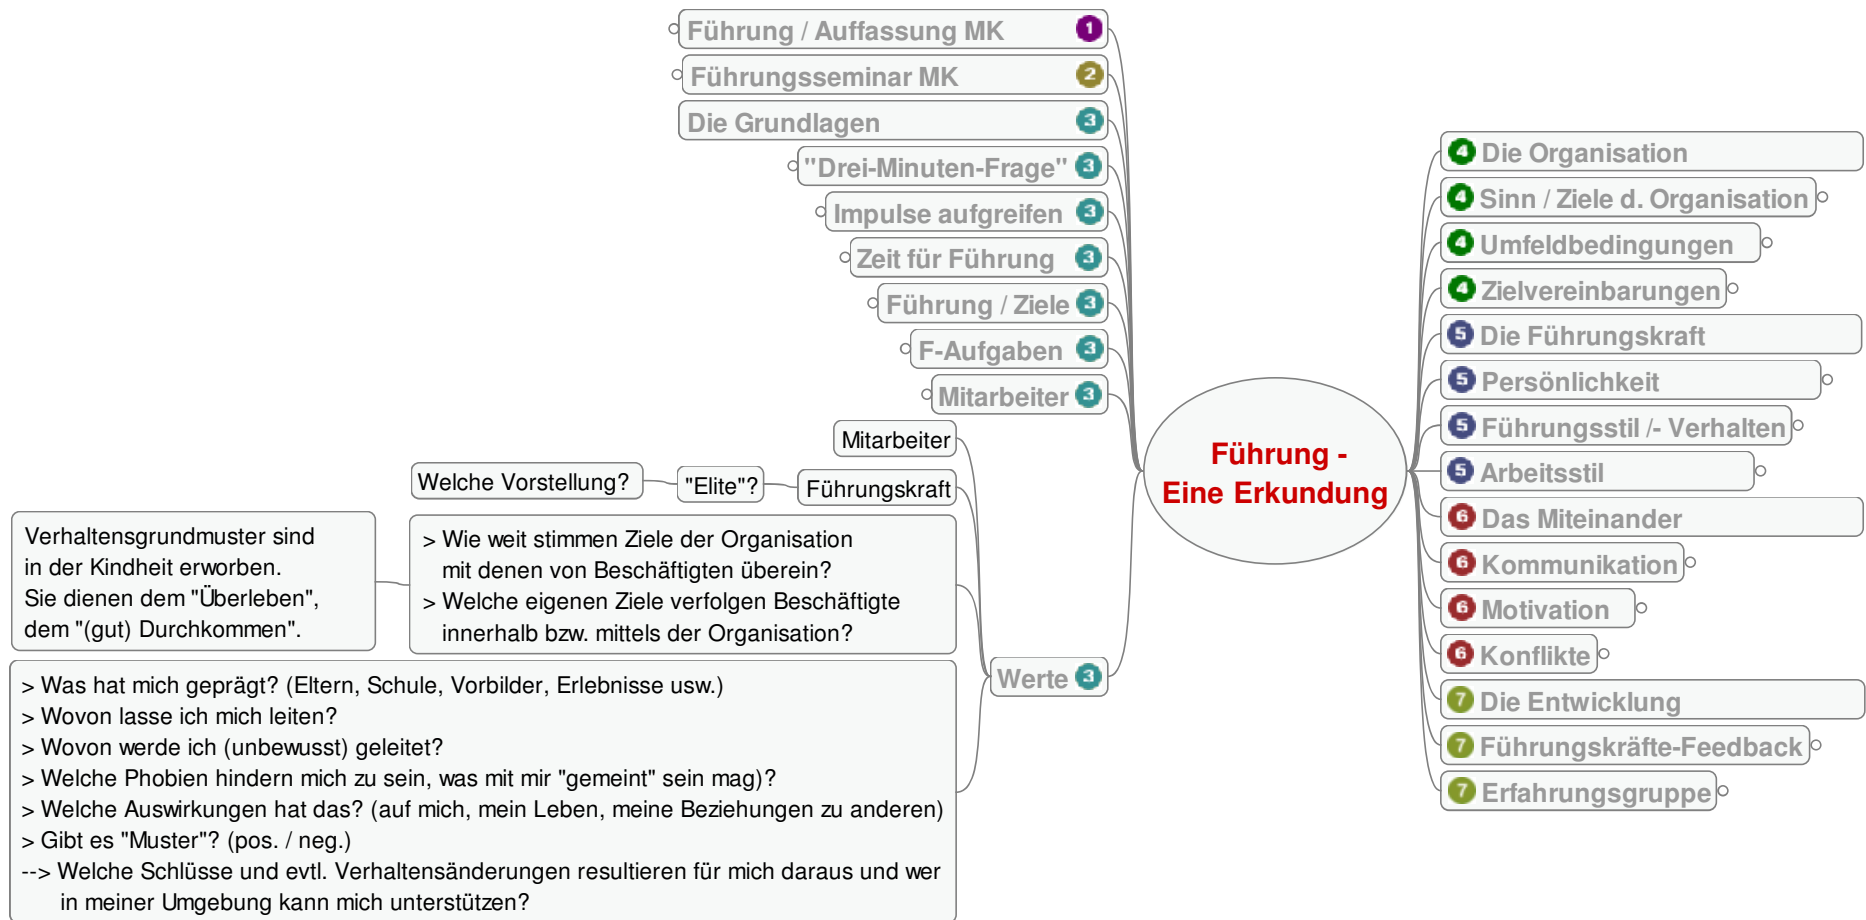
Führung - Eine Erkundung

Führung / Auffassung MK 1
Führungsseminar MK 2
Die Grundlagen 3
"Drei-Minuten-Frage" 3
Impulse aufgreifen 3
Zeit für Führung 3
Führung / Ziele 3
F-Aufgaben 3
Mitarbeiter 3

Mitarbeiter
Führungskraft
"Elite"?
Welche Vorstellung?

> Wie weit stimmen Ziele der Organisation mit denen von Beschäftigten überein?
> Welche eigenen Ziele verfolgen Beschäftigte innerhalb bzw. mittels der Organisation?

Verhaltensgrundmuster sind in der Kindheit erworben. Sie dienen dem "Überleben", dem "(gut) Durchkommen".

Werte 3

> Was hat mich geprägt? (Eltern, Schule, Vorbilder, Erlebnisse usw.)
> Wovon lasse ich mich leiten?
> Wovon werde ich (unbewusst) geleitet?
> Welche Phobien hindern mich zu sein, was mit mir "gemeint" sein mag)?
> Welche Auswirkungen hat das? (auf mich, mein Leben, meine Beziehungen zu anderen)
> Gibt es "Muster"? (pos. / neg.)
--> Welche Schlüsse und evtl. Verhaltensänderungen resultieren für mich daraus und wer in meiner Umgebung kann mich unterstützen?

4 Die Organisation
4 Sinn / Ziele d. Organisation
4 Umfeldbedingungen
4 Zielvereinbarungen
5 Die Führungskraft
5 Persönlichkeit
5 Führungsstil /- Verhalten
5 Arbeitsstil
6 Das Miteinander
6 Kommunikation
6 Motivation
6 Konflikte
7 Die Entwicklung
7 Führungskräfte-Feedback
7 Erfahrungsgruppe